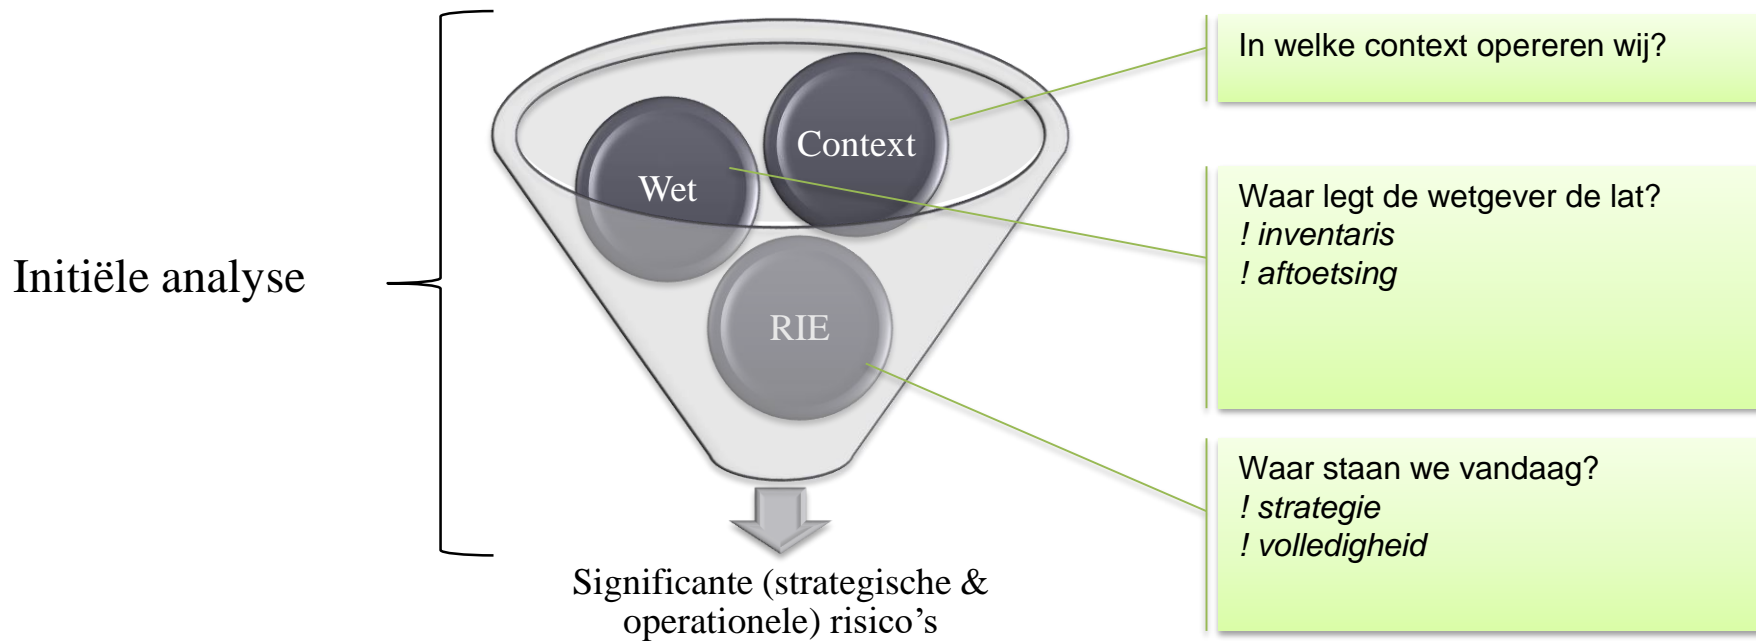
Initiële analyse

Context

Wet

RIE

Significante (strategische & operationele) risico's

In welke context opereren wij?

Waar legt de wetgever de lat?
! inventaris
! aftoetsing

Waar staan we vandaag?
! strategie
! volledigheid